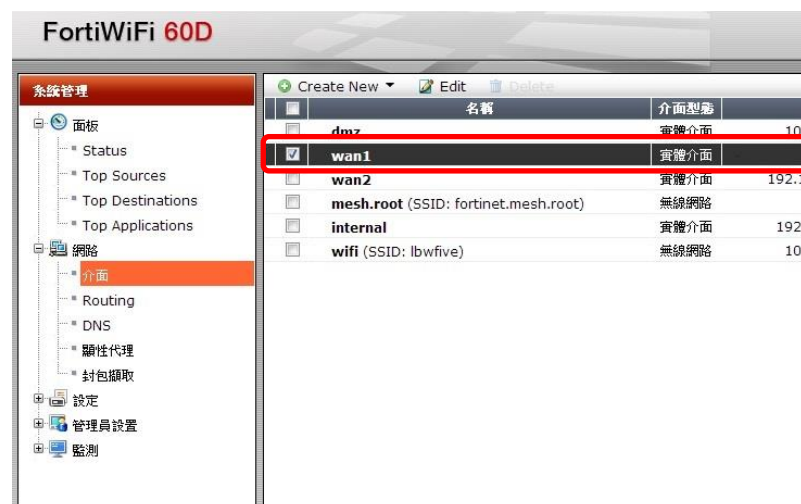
FortiWiFi 60D

系統管理

面板
Status
Top Sources
Top Destinations
Top Applications
網路
介面
Routing
DNS
顯性代理
封包擷取
設定
管理員設置
監測

Create New Edit Delete

| | 名稱 | 介面型態 | |
|---|---|---|---|
| | dmz | 實體介面 | 10 |
| ☑ | wan1 | 實體介面 | |
| | wan2 | 實體介面 | 192.1 |
| | mesh.root (SSID: fortinet.mesh.root) | 無線網路 | |
| | internal | 實體介面 | 192 |
| | wifi (SSID: lbwfive) | 無線網路 | 10 |